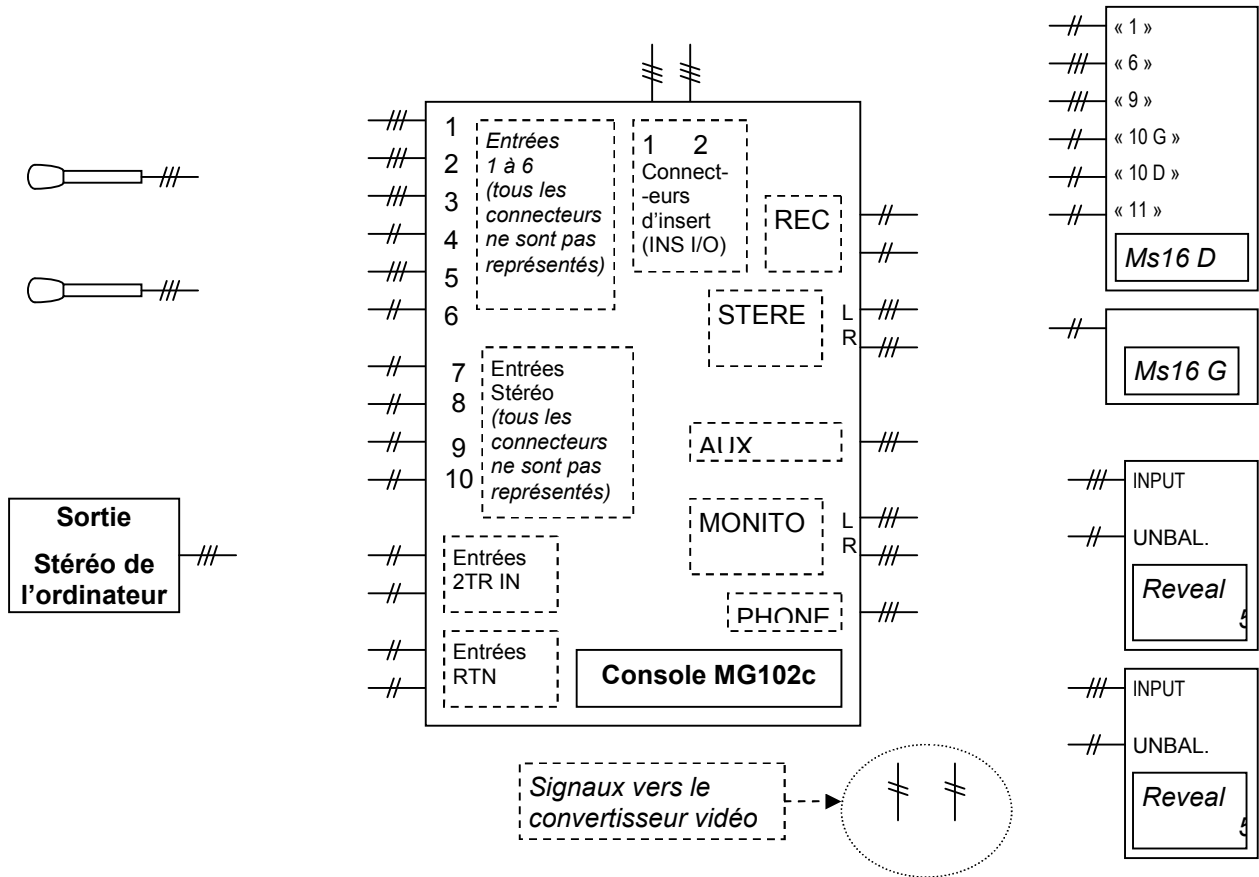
« 1 »
« 6 »
« 9 »
« 10 G »
« 10 D »
« 11 »
Ms16 D

Ms16 G

1
2
3
4
5
6
Entrées 1 à 6 (tous les connecteurs ne sont pas représentés)

1 2 Connect--eurs d'insert (INS I/O)

REC

STERE
L
R

7
8
9
10
Entrées Stéréo (tous les connecteurs ne sont pas représentés)

AUX

MONITO
L
R

Entrées 2TR IN

PHONE

Entrées RTN

Console MG102c

Sortie Stéréo de l'ordinateur

INPUT
UNBAL.
Reveal
5

INPUT
UNBAL.
Reveal
5

Signaux vers le convertisseur vidéo